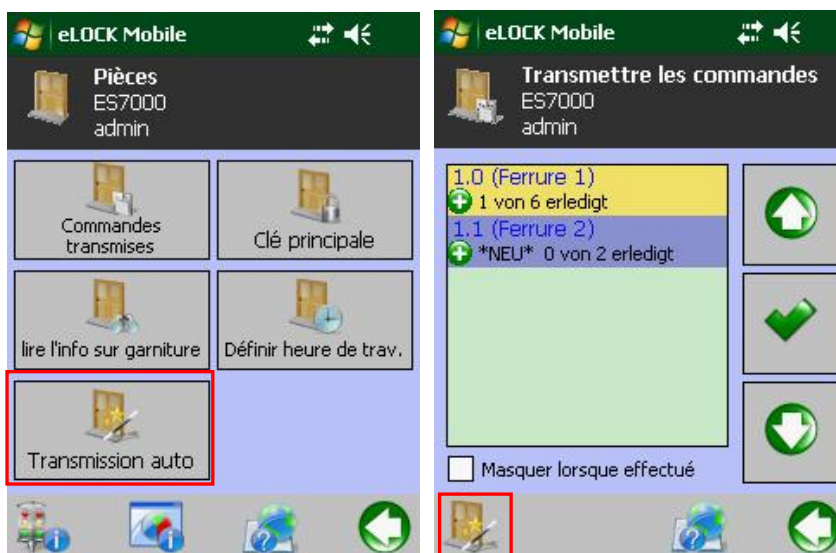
eLOCK Mobile

Pièces
ES7000
admin

Commandes transmises

Clé principale

lire l'info sur garniture

Définir heure de trav.

Transmission auto

eLOCK Mobile

Transmettre les commandes
ES7000
admin

1.0 (Ferrure 1)
1 von 6 erledigt
1.1 (Ferrure 2)
*NEU* 0 von 2 erledigt

Masquer lorsque effectué